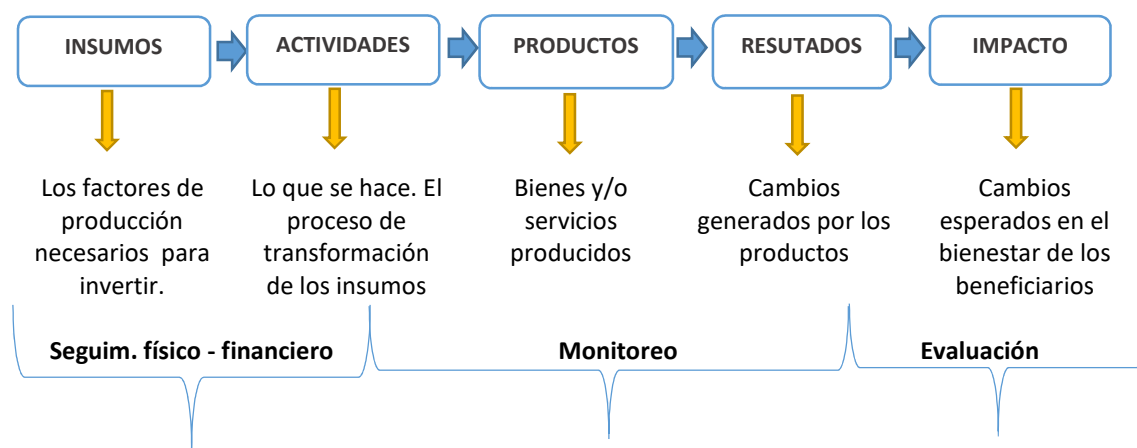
INSUMOS

ACTIVIDADES

PRODUCTOS

RESUTADOS

IMPACTO

Los factores de producción necesarios para invertir.

Lo que se hace. El proceso de transformación de los insumos

Bienes y/o servicios producidos

Cambios generados por los productos

Cambios esperados en el bienestar de los beneficiarios

Seguim. físico - financiero

Monitoreo

Evaluación